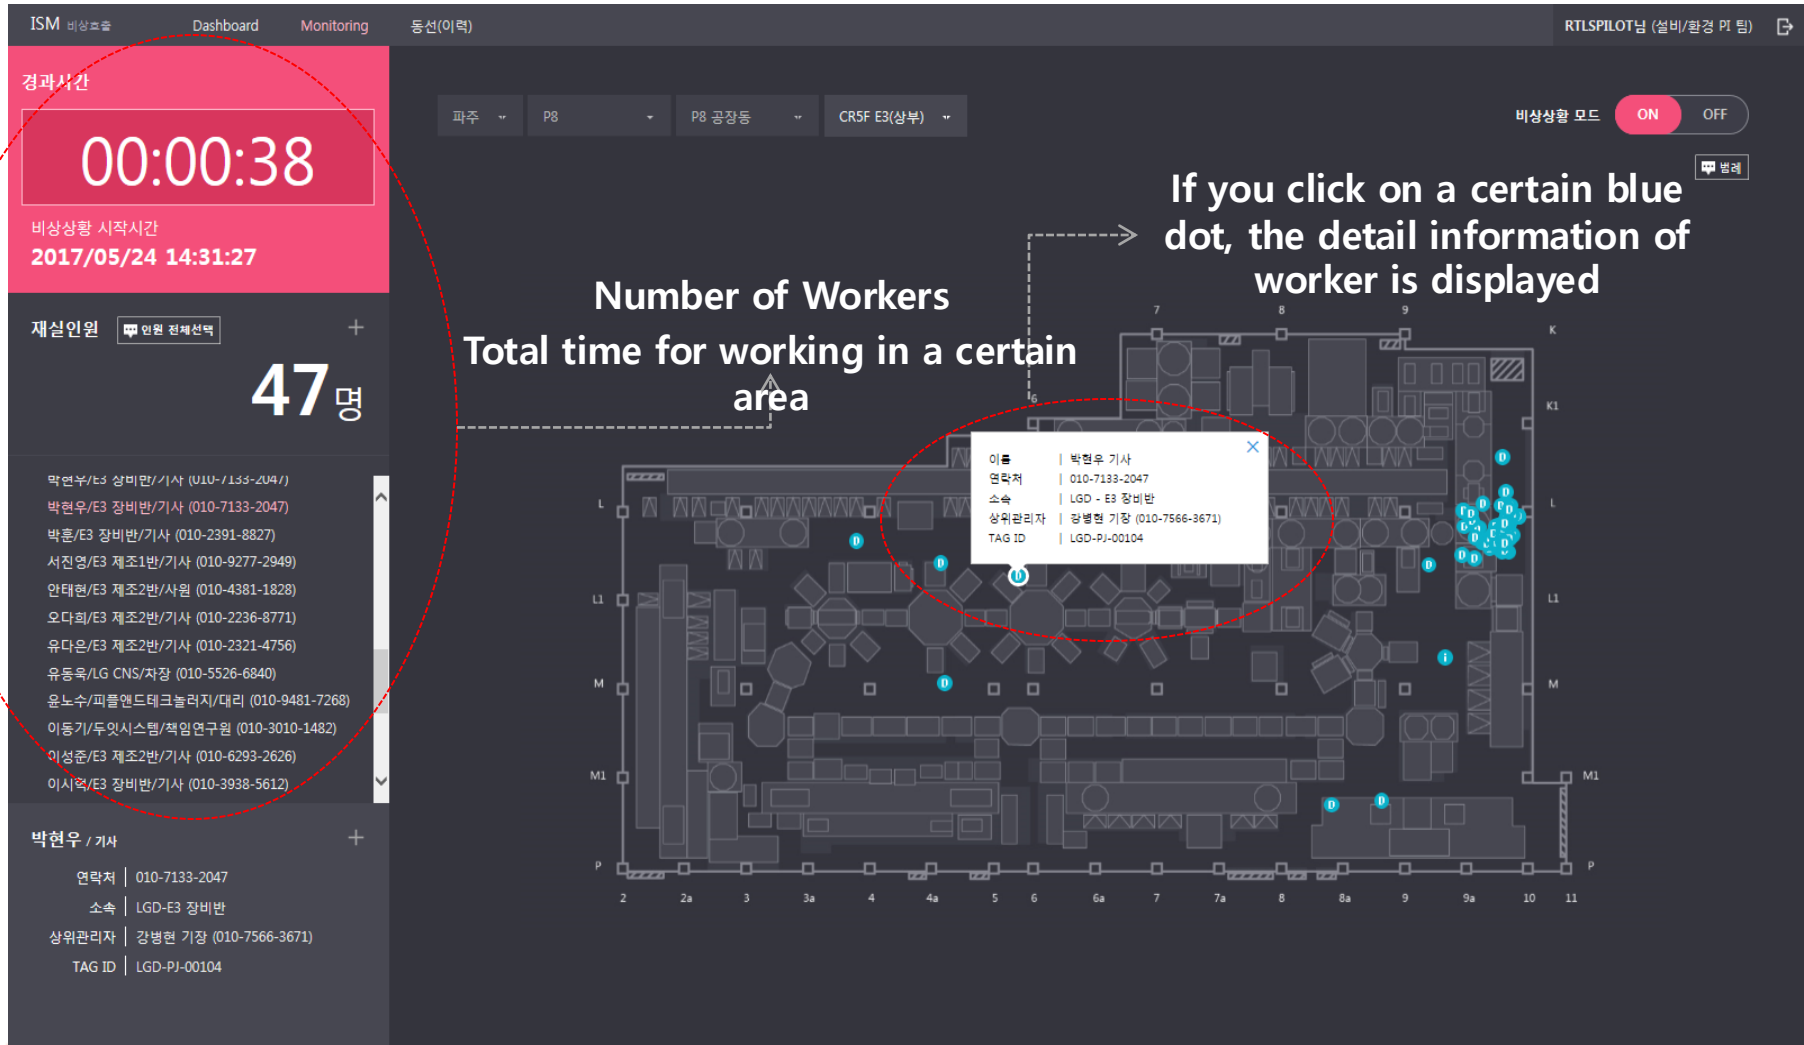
ISM 비상호출 Dashboard Monitoring 동선(이력) RTLSPILOT님 (설비/환경 PI 팀)

경과시간
00:00:38
비상상황 시작시간
2017/05/24 14:31:27

재실인원 인원 전체선택 +
47명

박현우/E3 장비반/기사 (010-7133-2047)
박현우/E3 장비반/기사 (010-7133-2047)
박훈/E3 장비반/기사 (010-2391-8827)
서진영/E3 제조1반/기사 (010-9277-2949)
안태현/E3 제조2반/사원 (010-4381-1828)
오다희/E3 제조2반/기사 (010-2236-8771)
유다은/E3 제조2반/기사 (010-2321-4756)
유동욱/LG CNS/차장 (010-5526-6840)
윤노수/피플앤드테크놀러지/대리 (010-9481-7268)
이동기/두잇시스템/책임연구원 (010-3010-1482)
이성준/E3 제조2반/기사 (010-6293-2626)
이시억/E3 장비반/기사 (010-3938-5612)

박현우 / 기사 +
연락처 | 010-7133-2047
소속 | LGD-E3 장비반
상위관리자 | 강병현 기장 (010-7566-3671)
TAG ID | LGD-PJ-00104

파주 P8 P8 공장동 CR5F E3(상부)

비상상황 모드 ON OFF
범례

If you click on a certain blue dot, the detail information of worker is displayed

Number of Workers
Total time for working in a certain area

이름 | 박현우 기사
연락처 | 010-7133-2047
소속 | LGD - E3 장비반
상위관리자 | 강병현 기장 (010-7566-3671)
TAG ID | LGD-PJ-00104

7 8 9 K K1 L L1 M M1 P
2 2a 3 3a 4 4a 5 6 6a 7 7a 8 8a 9 9a 10 11